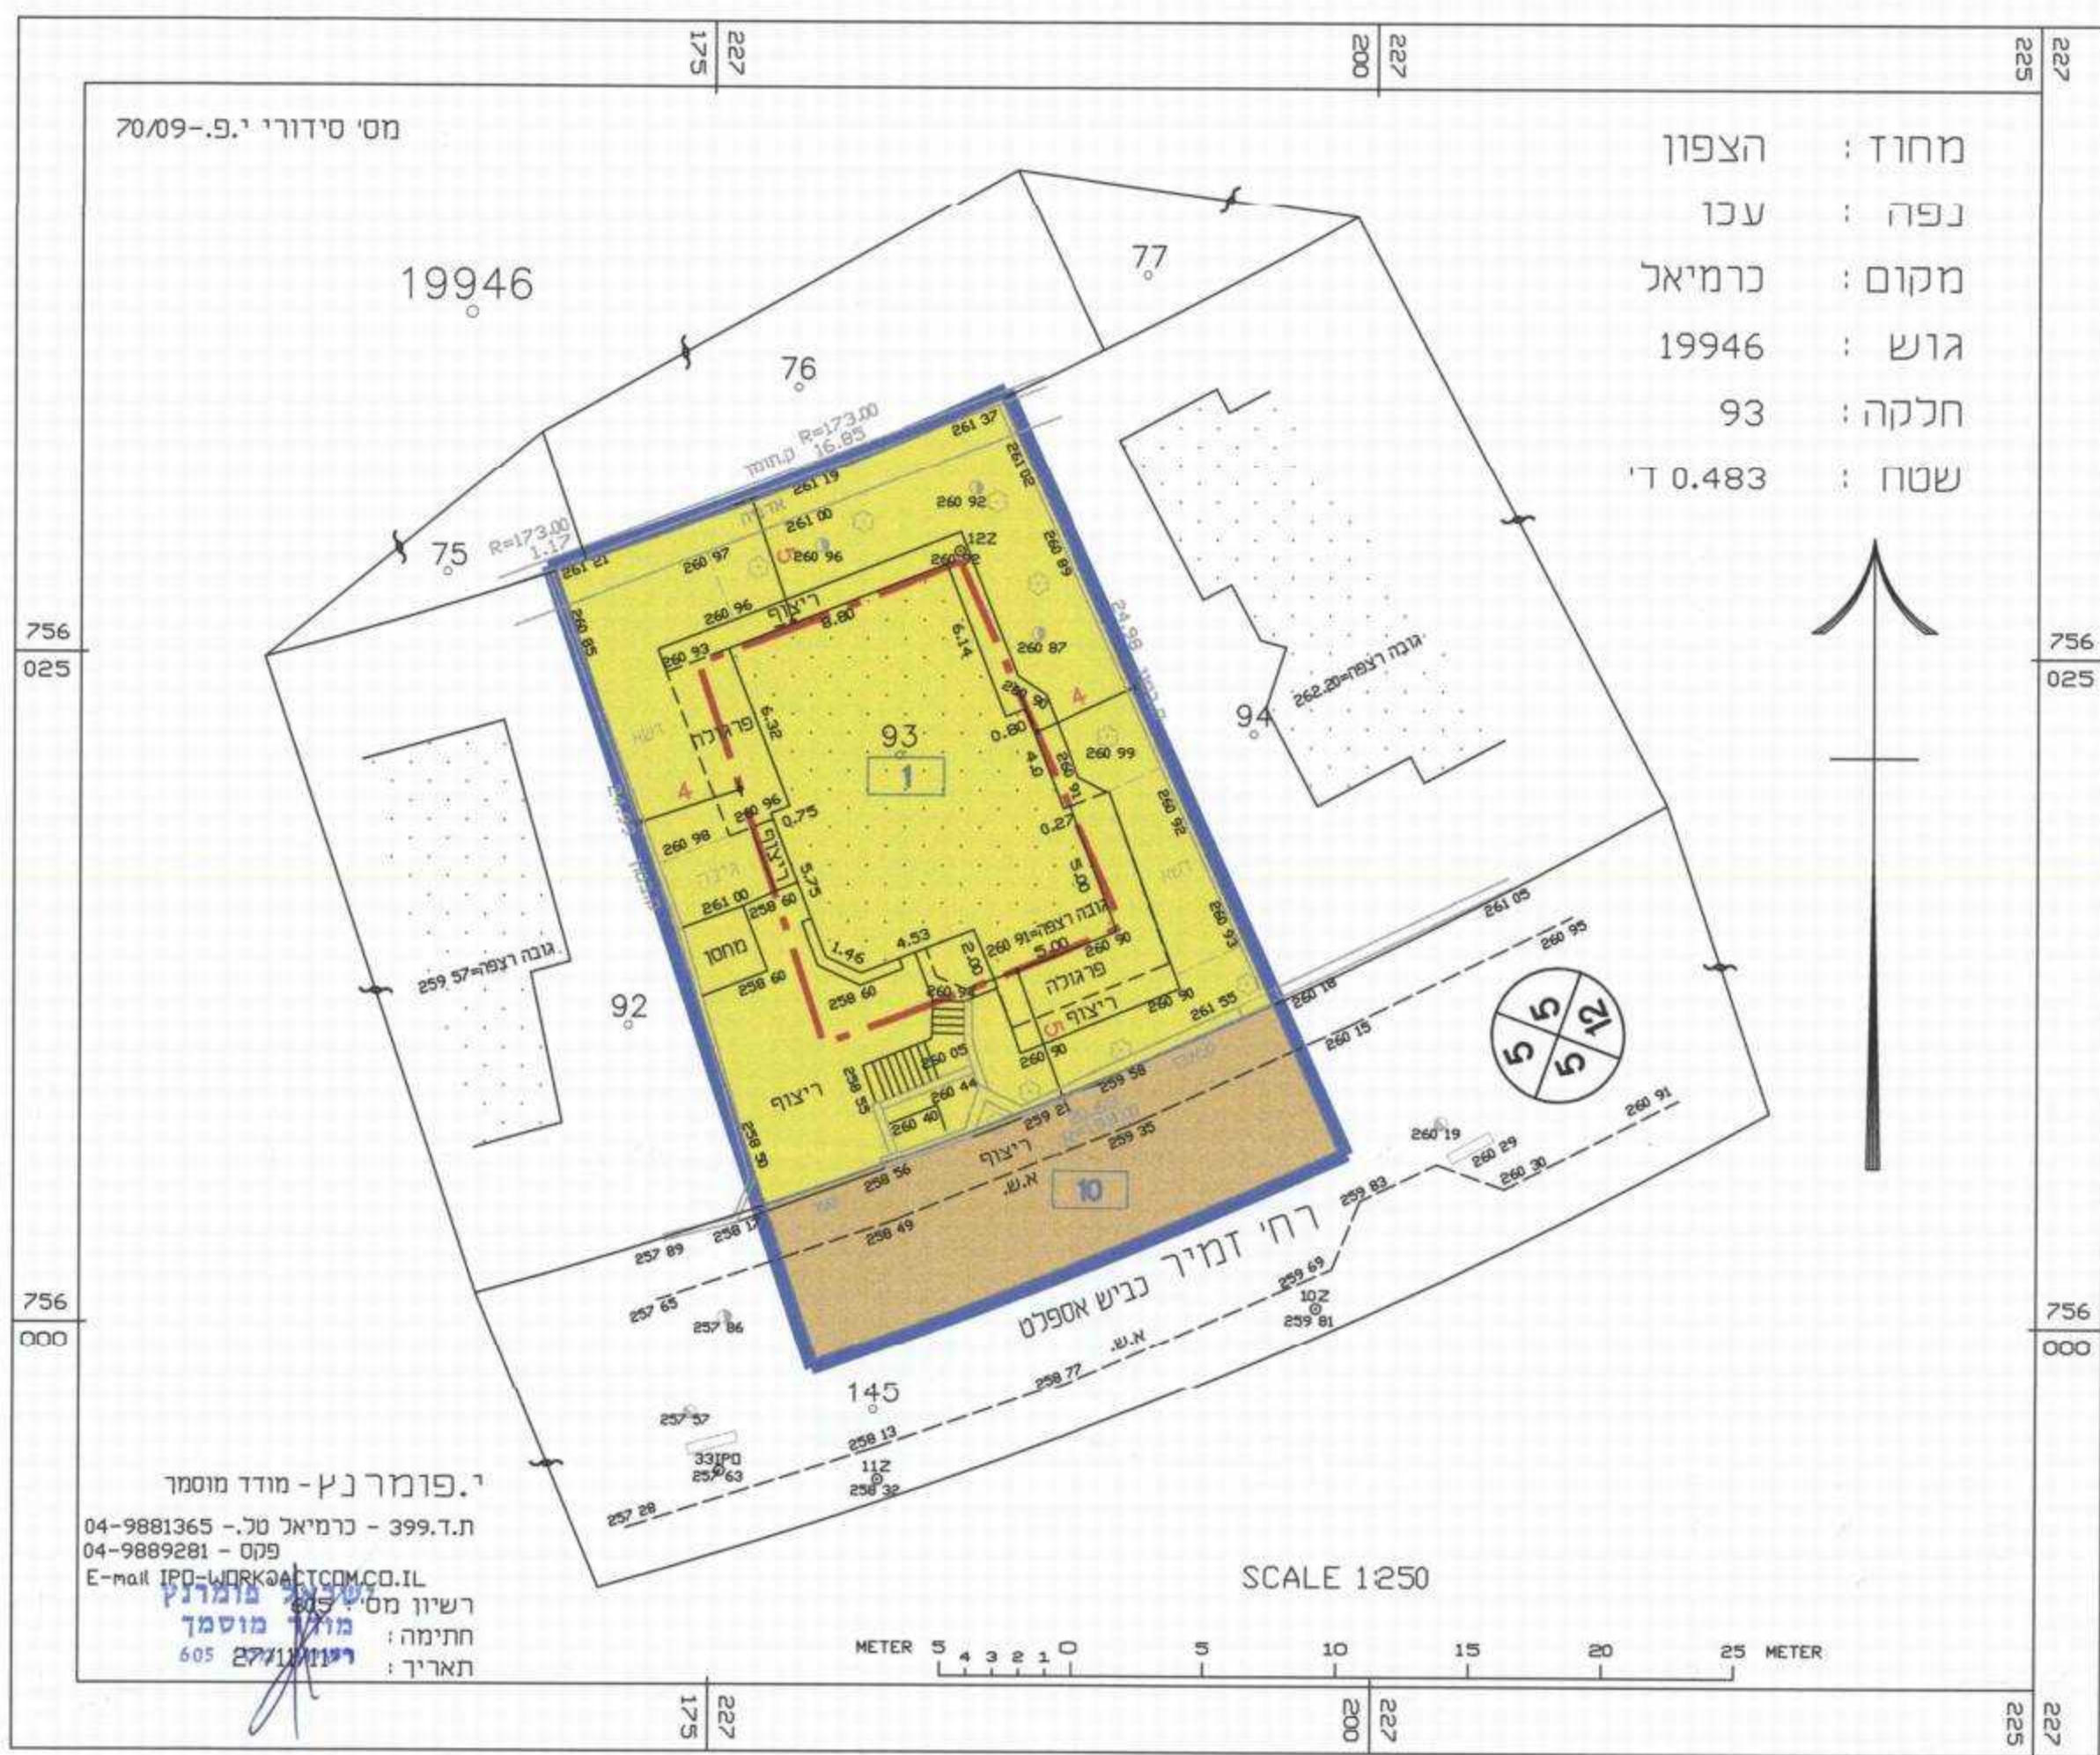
227 175
227 200
227 225

מס' סידורי י.פ.-70/09

מחוז : הצפון
נפה : עכו
מקום : כרמיאל
גוש : 19946
חלקה : 93
שטח : 0.483 ד'

19946
77
76
75
R=173.00 16.85
R=173.00 1.17
ק.תומך
261 37
261 19
261 00
260 92
261 02
260 97
260 96
261 21
12Z
260 92
260 89
ריצוף
8.80
6.14
260 96
260 85
260 93
260 87
24.98
גובה רצפה=262.20
94
פרגולה
6.32
93
1
0.80
4
4.0
260 99
260 96
0.75
0.27
260 92
260 98
גינה
5.75
5.00
261 00
258 60
גובה רצפה=260 91
260 93
מחסן
1.46
4.53
2.00
5.00
260 90
גובה רצפה=259 57
258 60
258 60
פרגולה
ריצוף
260 90
261 55
261 05
260 95
260 18
92
260 05
260 90
5
260 15
ריצוף
258 55
260 44
259 58
259 21
260 40
259 35
260 91
260 19
260 29
260 30
258 50
258 56
ריצוף
א.ש.
10
258 49
258 17
257 89
רח' זמיר כביש אספלט
259 83
259 69
10Z
259 81
257 65
257 86
א.ש.
258 77
145
257 57
258 13
33IPO
257 63
11Z
258 32
257 28

5 5 12 5

756 025
756 000

י.פומרנץ - מודד מוסמך
ת.ד.399 - כרמיאל טל.- 04-9881365
פקס - 04-9889281
E-mail IPO-WORK@ACTCOM.CO.IL
רשיון מס' 605
חתימה :
תאריך : 27/11/11
ישראל פומרנץ
מודד מוסמך
רשיון 605

SCALE 1:250
METER 5 4 3 2 1 0 5 10 15 20 25 METER